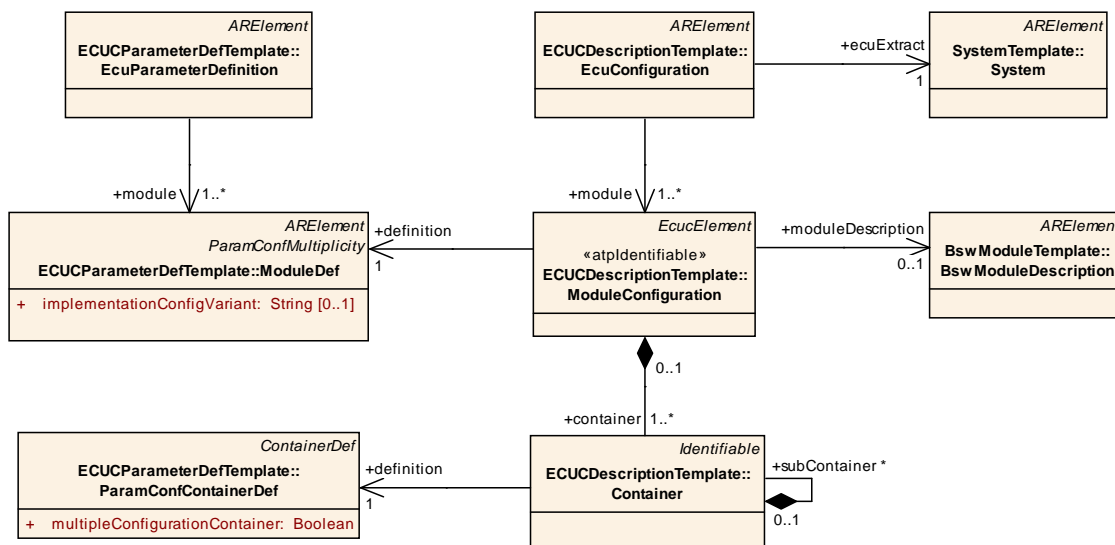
ARElement
ECUCParameterDefTemplate::
EcuParameterDefinition

ARElement
ECUCDescriptionTemplate::
EcuConfiguration

+ecuExtract
1

ARElement
SystemTemplate::
System

+module
1..*

+module
1..*

ARElement
ParamConfMultiplicity
ECUCParameterDefTemplate::ModuleDef
+ implementationConfigVariant: String [0..1]

+definition
1

EcucElement
«atpIdentifiable»
ECUCDescriptionTemplate::
ModuleConfiguration

+moduleDescription
0..1

ARElemen
BswModuleTemplate::
BswModuleDescription

0..1
+container
1..*

ContainerDef
ECUCParameterDefTemplate::
ParamConfContainerDef
+ multipleConfigurationContainer: Boolean

+definition
1

Identifiable
ECUCDescriptionTemplate::
Container

+subContainer *
0..1